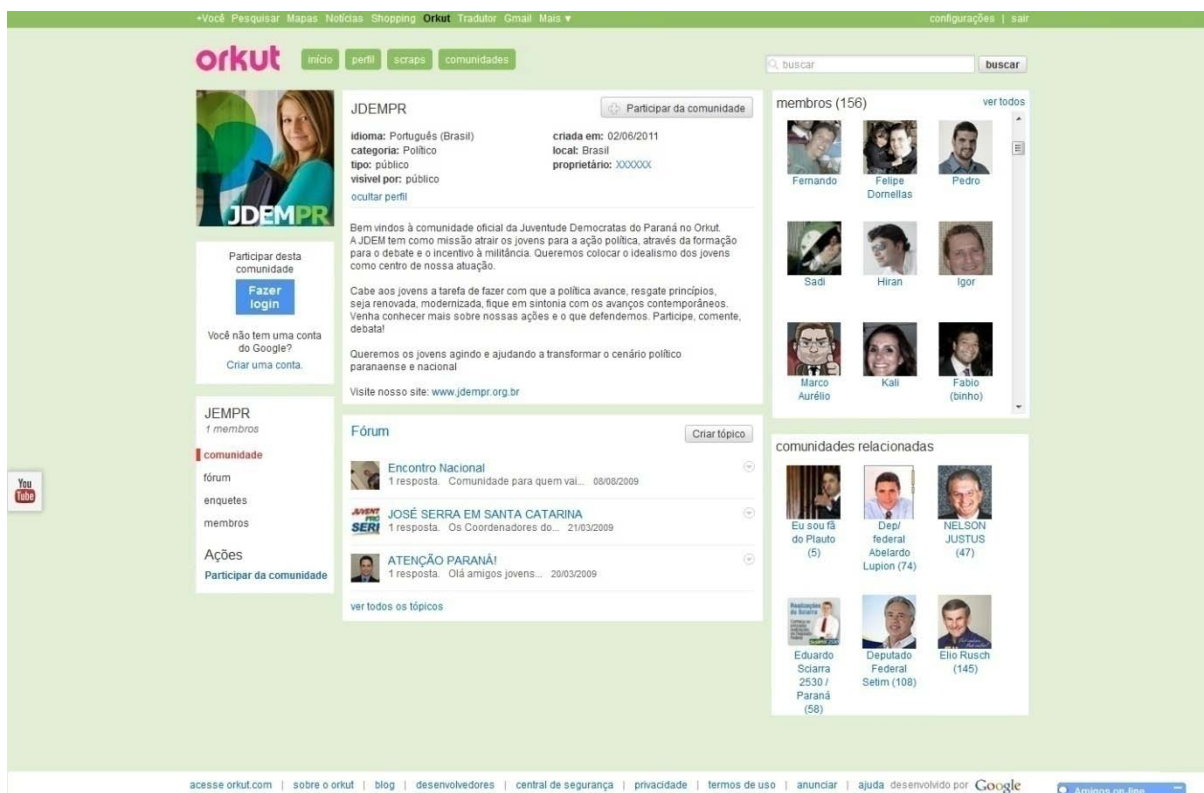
+Você Pesquisar Mapas Notícias Shopping Orkut Tradutor Gmail Mais ▾

configurações | sair

orkut início perfil scraps comunidades

buscar buscar

JDEMPR

JDEMPR

Participar da comunidade

idioma: Português (Brasil)
categoria: Político
tipo: público
visível por: público

criada em: 02/06/2011
local: Brasil
proprietário: XXXXXX

ocultar perfil

Bem vindos à comunidade oficial da Juventude Democratas do Paraná no Orkut.
A JDEM tem como missão atrair os jovens para a ação política, através da formação para o debate e o incentivo à militância. Queremos colocar o idealismo dos jovens como centro de nossa atuação.

Cabe aos jovens a tarefa de fazer com que a política avance, resgate princípios, seja renovada, modernizada, fique em sintonia com os avanços contemporâneos. Venha conhecer mais sobre nossas ações e o que defendemos. Participe, comente, debata!

Queremos os jovens agindo e ajudando a transformar o cenário político paranaense e nacional

Visite nosso site: www.jdempr.org.br

Participar desta comunidade

Fazer login

Você não tem uma conta do Google?

Criar uma conta.

JEMPR
1 membros

comunidade
fórum
enquetes
membros

Ações
Participar da comunidade

Fórum

Criar tópico

Encontro Nacional
1 resposta. Comunidade para quem vai... 08/08/2009

JOSÉ SERRA EM SANTA CATARINA
1 resposta. Os Coordenadores do... 21/03/2009

ATENÇÃO PARANÁ!
1 resposta. Olá amigos jovens... 20/03/2009

ver todos os tópicos

membros (156)

ver todos

Fernando
Felipe Dornellas
Pedro
Sadi
Hiran
Igor
Marco Aurélio
Kali
Fabio (binho)

comunidades relacionadas

Eu sou fã do Plauto (5)
Dep/ federal Abelardo Lupion (74)
NELSON JUSTUS (47)
Eduardo Sciarra 2530 / Paraná (58)
Deputado Federal Setim (108)
Elio Rusch (145)

You Tube

acesse orkut.com | sobre o orkut | blog | desenvolvedores | central de segurança | privacidade | termos de uso | anunciar | ajuda desenvolvido por Google

Amigos on-line